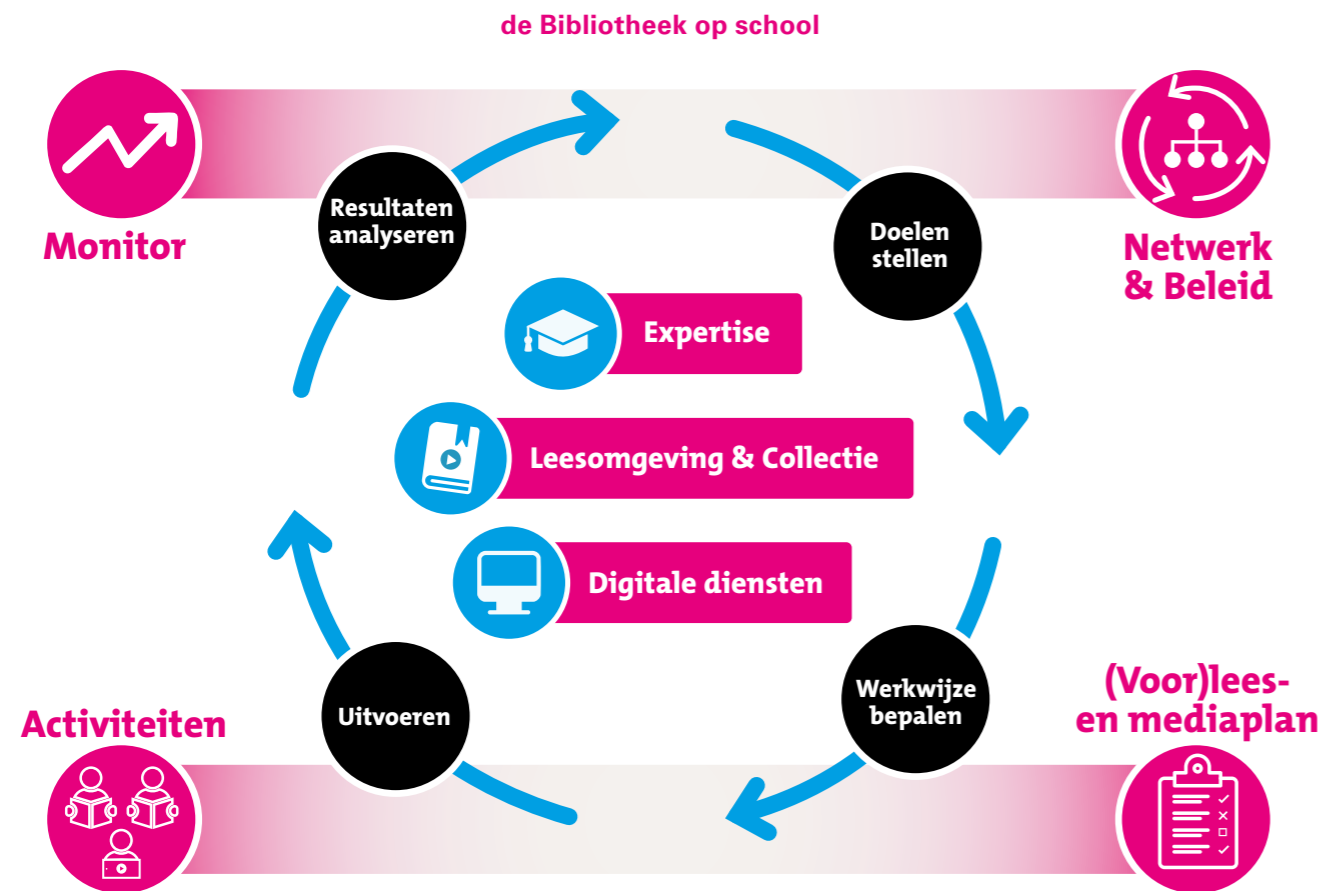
de Bibliotheek op school

Monitor

Netwerk & Beleid

Resultaten analyseren

Doelen stellen

Expertise

Leesomgeving & Collectie

Digitale diensten

Uitvoeren

Werkwijze bepalen

Activiteiten

(Voor)lees- en mediaplan